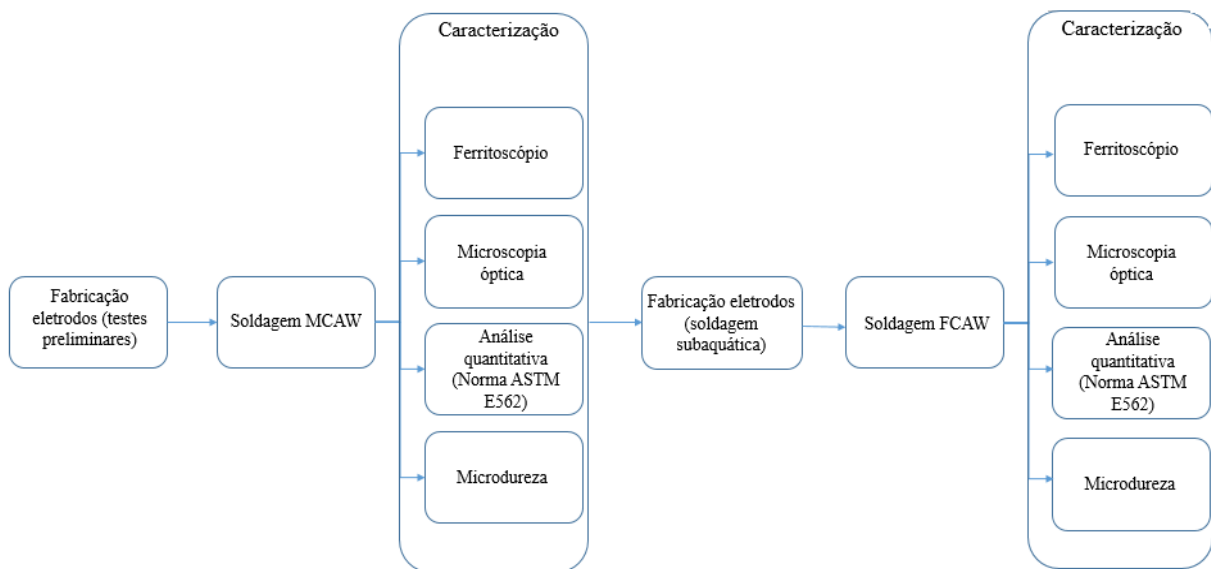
Fabricação eletrodos (testes preliminares)

Soldagem MCAW

Caracterização

Ferritoscópio

Microscopia óptica

Análise quantitativa (Norma ASTM E562)

Microdureza

Fabricação eletrodos (soldagem subaquática)

Soldagem FCAW

Caracterização

Ferritoscópio

Microscopia óptica

Análise quantitativa (Norma ASTM E562)

Microdureza